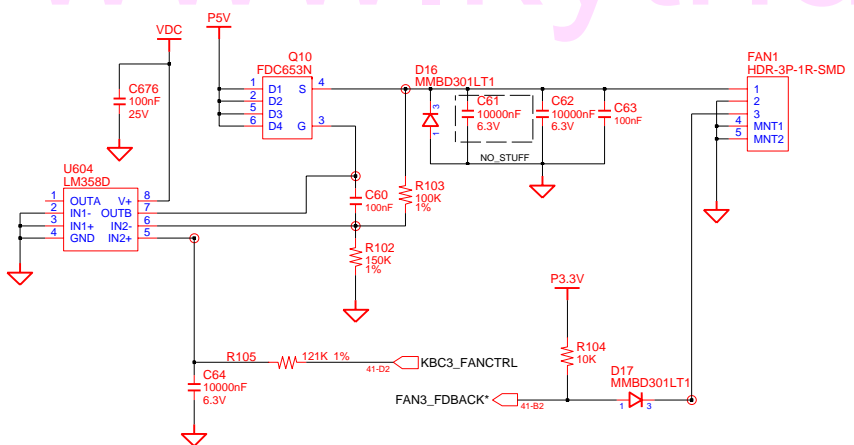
VDC
P5V
Q10
FDC653N
1 D1 S 4
2 D2
5 D3
6 D4 G 3
C676
100nF
25V
D16
MMBD301LT1
3 1
C61
10000nF
6.3V
C62
10000nF
6.3V
C63
100nF
NO_STUFF
FAN1
HDR-3P-1R-SMD
1
2
3
4 MNT1
5 MNT2
U604
LM358D
1 OUTA V+ 8
2 IN1- OUTB 7
3 IN1+ IN2- 6
4 GND IN2+ 5
C60
100nF
R103
100K
1%
R102
150K
1%
P3.3V
R104
10K
R105 121K 1%
KBC3_FANCTRL
41-D2
C64
10000nF
6.3V
D17
MMBD301LT1
FAN3_FDBACK*
41-B2
1 3